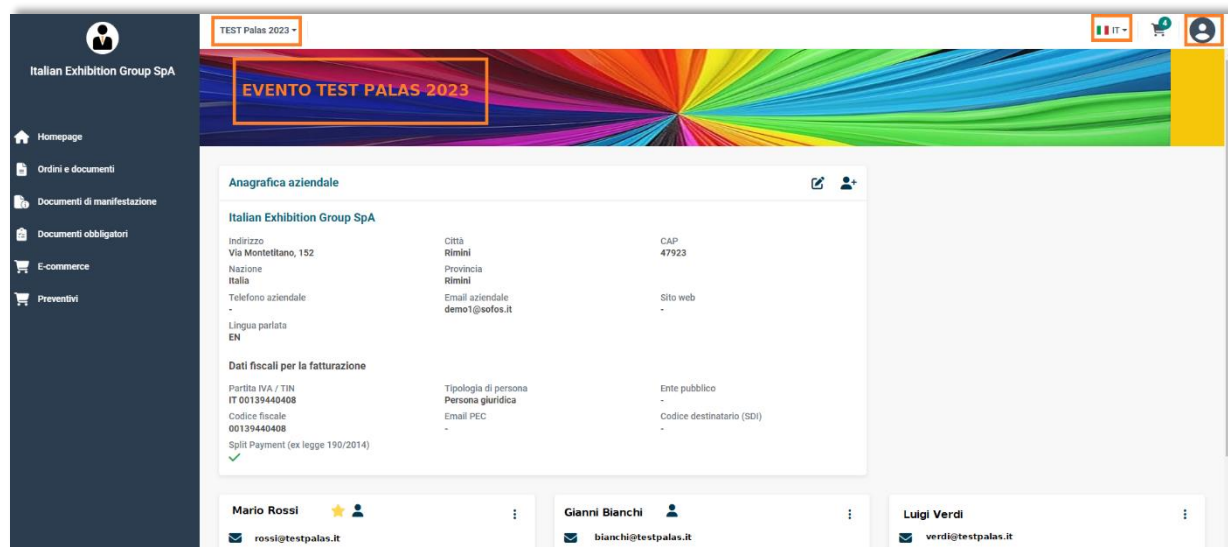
Italian Exhibition Group SpA

Homepage
Ordini e documenti
Documenti di manifestazione
Documenti obbligatori
E-commerce
Preventivi

TEST Palas 2023

IT

4

EVENTO TEST PALAS 2023

Anagrafica aziendale

Italian Exhibition Group SpA

Indirizzo
Via Montetitano, 152

Città
Rimini

CAP
47923

Nazione
Italia

Provincia
Rimini

Telefono aziendale
-

Email aziendale
demo1@sofos.it

Sito web
-

Lingua parlata
EN

Dati fiscali per la fatturazione

Partita IVA / TIN
IT 00139440408

Tipologia di persona
Persona giuridica

Ente pubblico
-

Codice fiscale
00139440408

Email PEC
-

Codice destinatario (SDI)
-

Split Payment (ex legge 190/2014)

Mario Rossi
rossi@testpalas.it

Gianni Bianchi
bianchi@testpalas.it

Luigi Verdi
verdi@testpalas.it